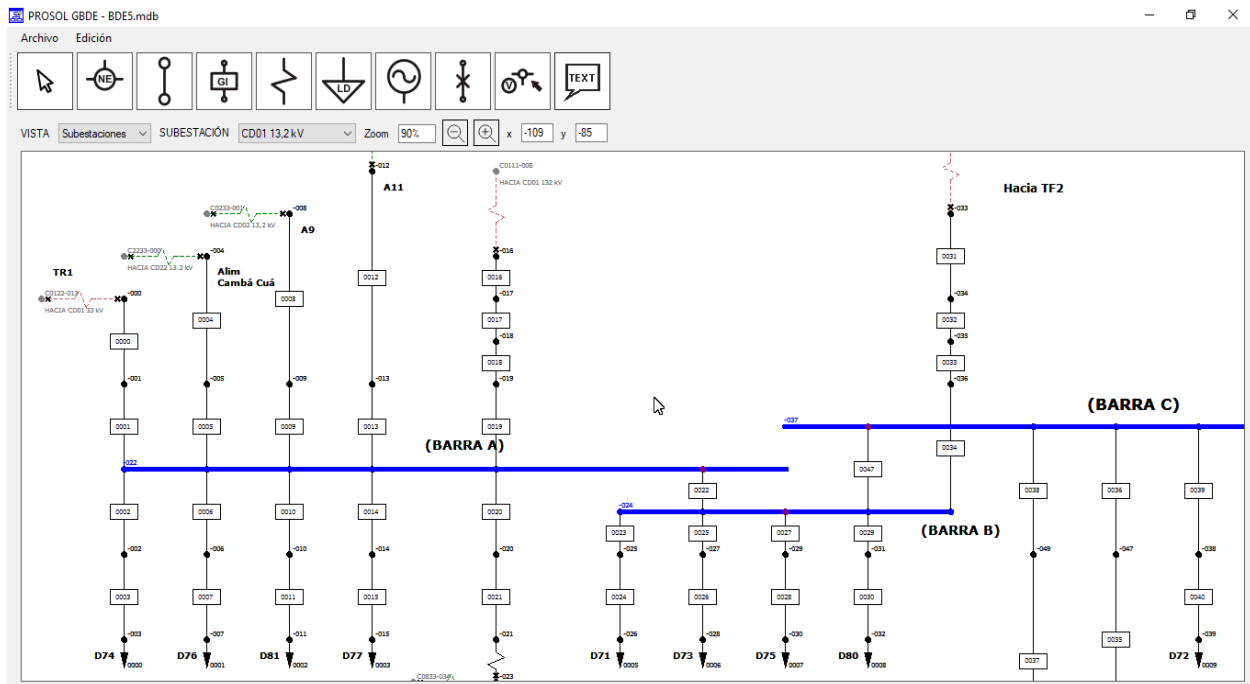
PROSOL GBDE - BDE5.mdb

Archivo Edición

NE GI LD V TEXT

VISTA Subestaciones SUBESTACIÓN CD01 13,2 kV Zoom 90% x -109 y -85

-012
A11

C0111-008
HACIA CD01 132 kV

Hacia TF2

C0233-007
HACIA CD02 13,2 kV
-008
A9

-033

C2233-000
HACIA CD22 13,2 kV
-004
Alim Cambá Cuá

-016

0031

TR1

C0122-013
HACIA CD01 33 kV
-000

0012

0016

-017

0008

-034

0004

0017

0032

-018

-035

0000

0018

0033

-001 -005 -009 -013 -019 -036

(BARRA C)

-037

0001 0005 0009 0013 0019

(BARRA A)

0034

-022

0047

0022

0038 0036 0039

-024

0002 0006 0010 0014 0020

0023 0025 0027 0029

(BARRA B)

-002 -006 -010 -014 -020 -025 -027 -029 -031 -049 -047 -038

0003 0007 0011 0015 0021 0024 0026 0028 0030 0040

0035

-003 -007 -011 -015 -021 -026 -028 -030 -032 -039

D74 0000 D76 0001 D81 0002 D77 0003 D71 0005 D73 0006 D75 0007 D80 0008 D72 0009

0037

C0833-03
-023